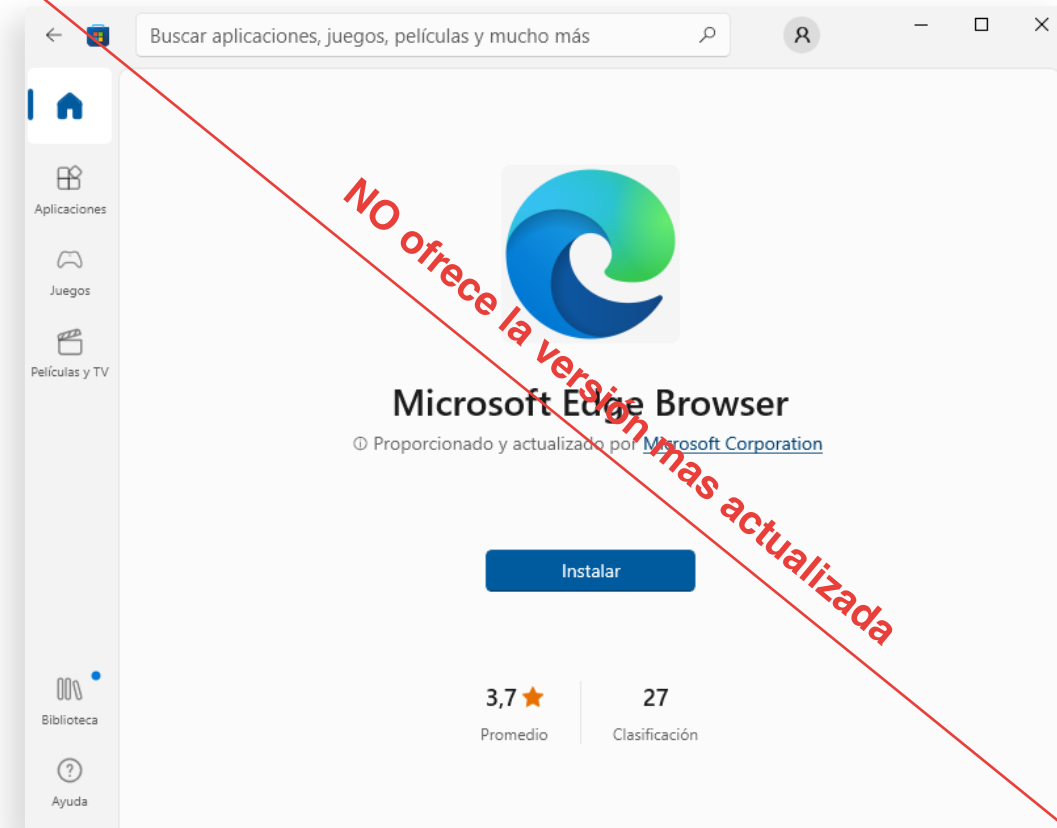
Buscar aplicaciones, juegos, películas y mucho más

Aplicaciones

Juegos

Películas y TV

NO ofrece la version mas actualizada

Microsoft Edge Browser

ⓘ Proporcionado y actualizado por Microsoft Corporation

Instalar

3,7 ★
Promedio

27
Clasificación

Biblioteca

Ayuda